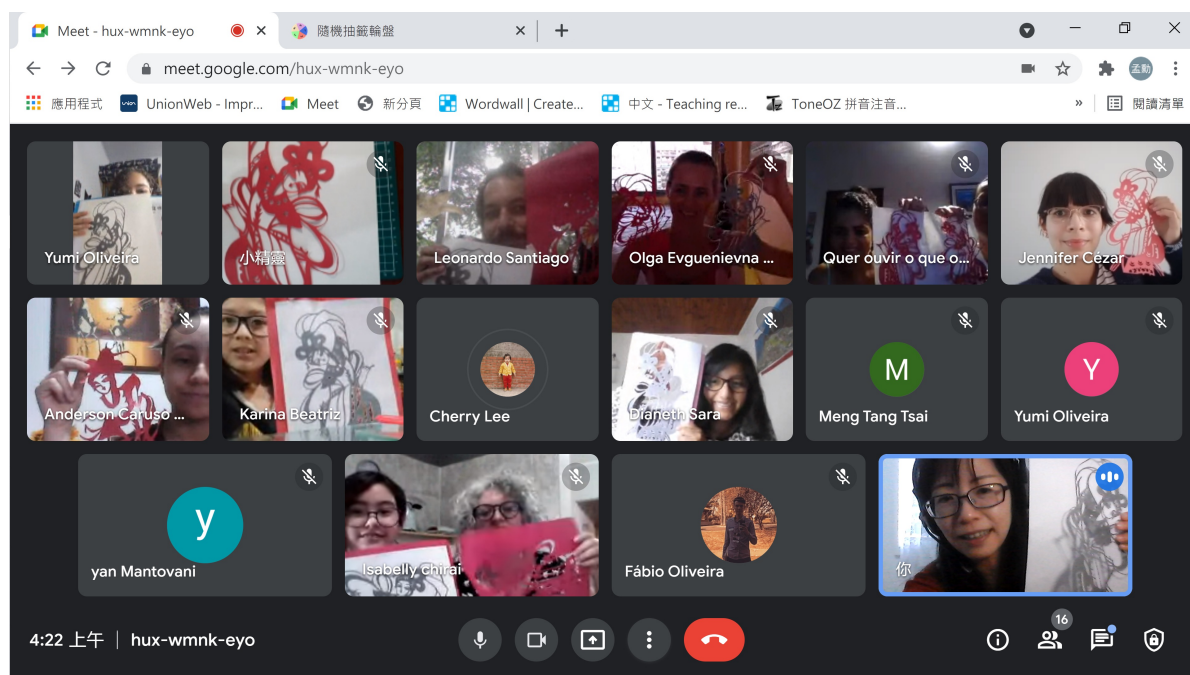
Meet - hux-wmnk-eyo
隨機抽籤輪盤
meet.google.com/hux-wmnk-eyo
孟勳
應用程式
UnionWeb - Impr...
Meet
新分頁
Wordwall | Create...
中文 - Teaching re...
ToneOZ 拼音注音...
»
閱讀清單

Yumi Oliveira
小精靈
Leonardo Santiago
Olga Evguenievna ...
Quer ouvir o que o...
Jennifer Cezar
Anderson Caruso ...
Karina Beatriz
Cherry Lee
Dianeth Sara
M
Meng Tang Tsai
Y
Yumi Oliveira
y
yan Mantovani
Isabelly Chirai
Fábio Oliveira
你

4:22 上午 | hux-wmnk-eyo
16